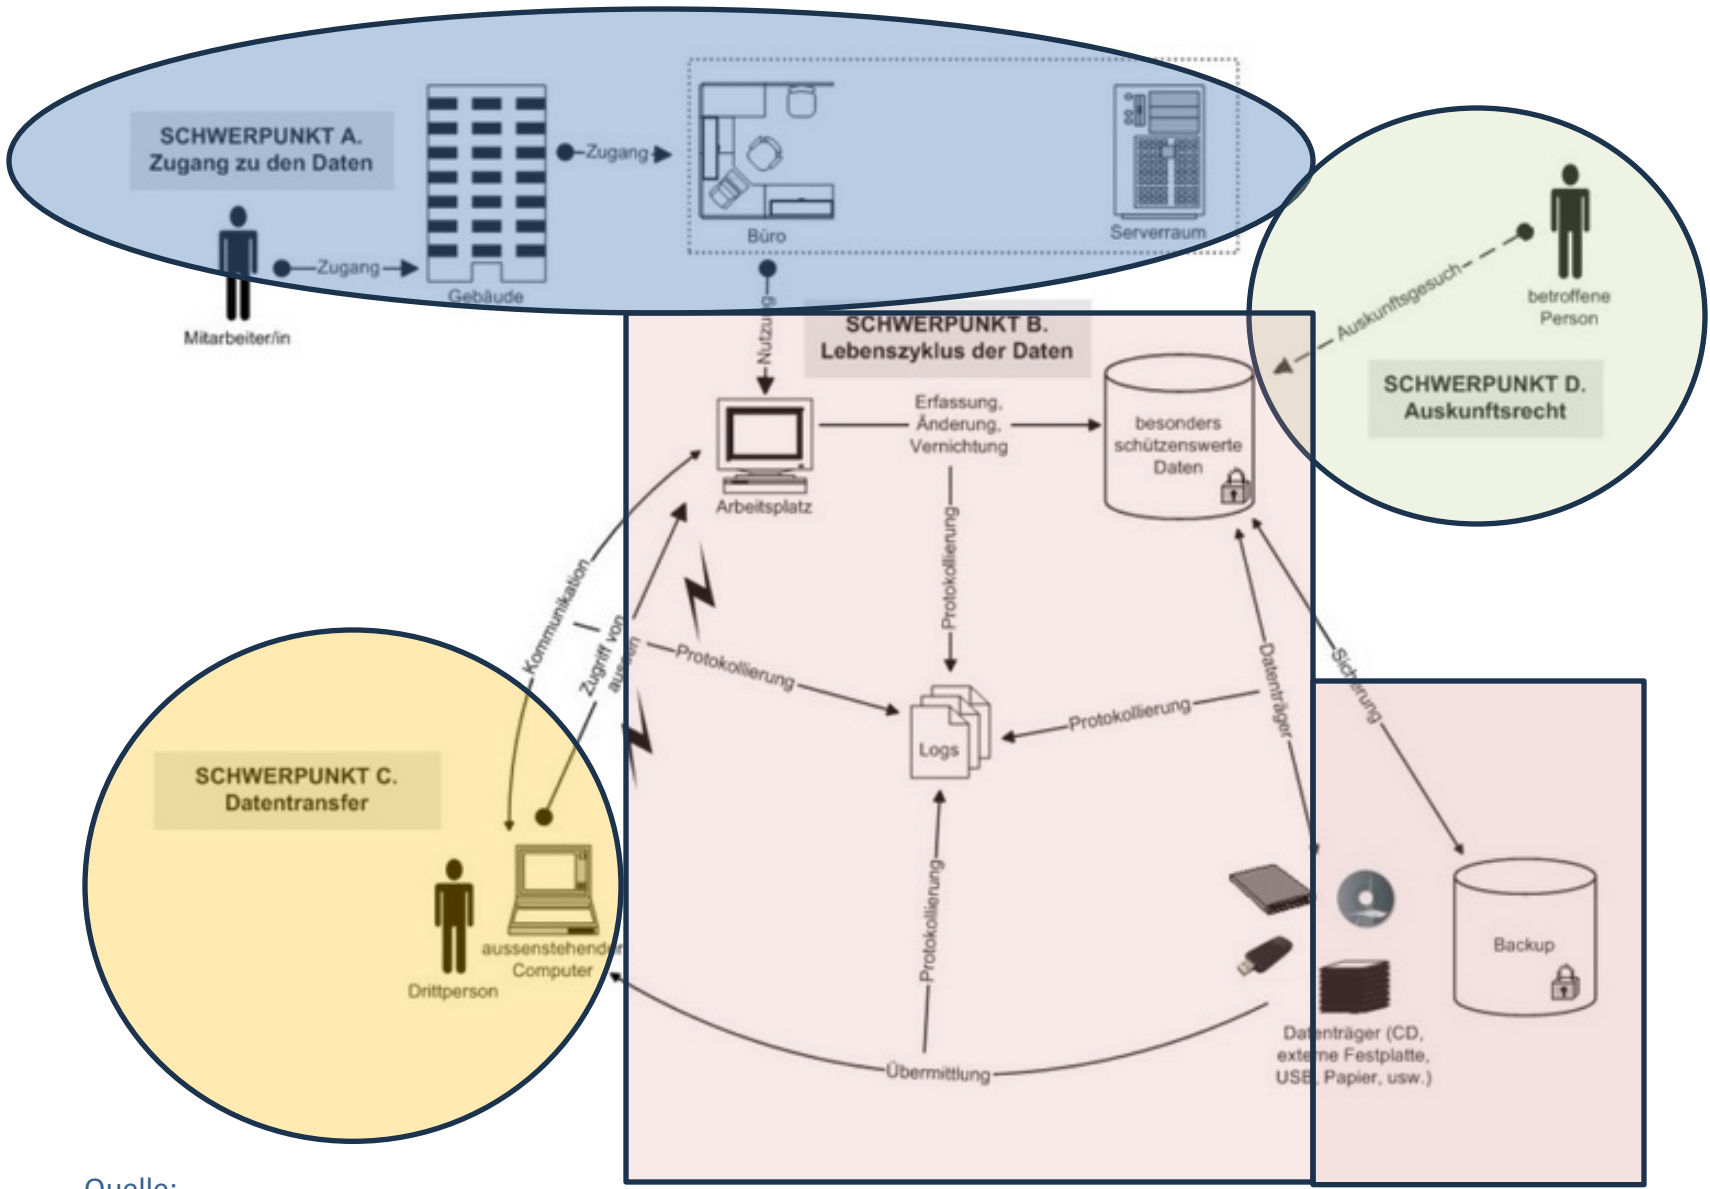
SCHWERPUNKT A.
Zugang zu den Daten

Zugang

Büro

Serverraum

Zugang

Gebäude

Mitarbeiter/in

betroffene Person

Auskunftsgesuch

SCHWERPUNKT D.
Auskunftsrecht

SCHWERPUNKT B.
Lebenszyklus der Daten

Nutzung

Erfassung, Änderung, Vernichtung

besonders schützenswerte Daten

Arbeitsplatz

Protokollierung

Kommunikation

Zugriff von aussen

Protokollierung

Logs

Protokollierung

Datenträger

Sicherung

SCHWERPUNKT C.
Datentransfer

Drittperson

aussenstehender Computer

Protokollierung

Backup

Datenträger (CD, externe Festplatte, USB, Papier, usw.)

Übermittlung

Quelle: